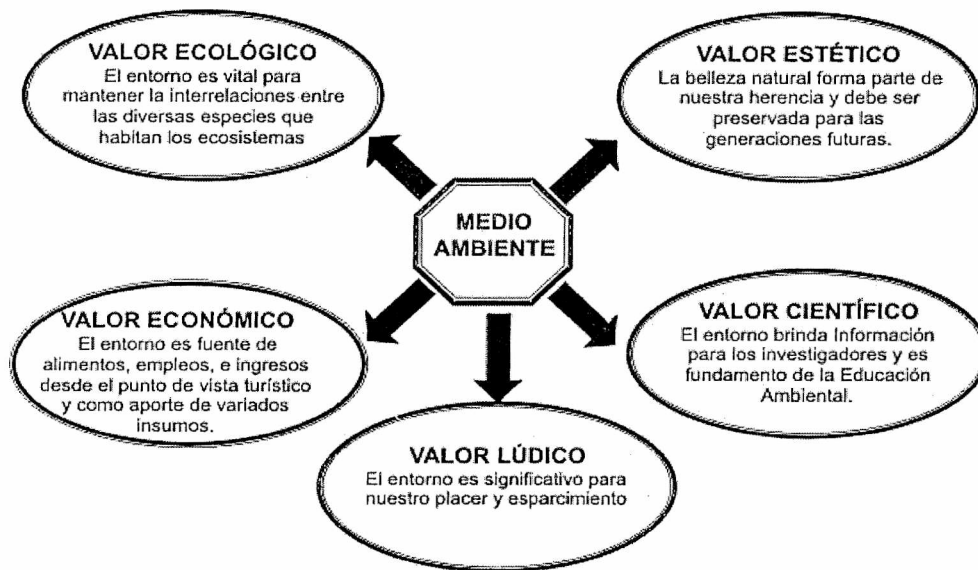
MEDIO AMBIENTE

VALOR ECOLÓGICO
El entorno es vital para mantener la interrelaciones entre las diversas especies que habitan los ecosistemas

VALOR ESTÉTICO
La belleza natural forma parte de nuestra herencia y debe ser preservada para las generaciones futuras.

VALOR ECONÓMICO
El entorno es fuente de alimentos, empleos, e ingresos desde el punto de vista turístico y como aporte de variados insumos.

VALOR CIENTÍFICO
El entorno brinda Información para los investigadores y es fundamento de la Educación Ambiental.

VALOR LÚDICO
El entorno es significativo para nuestro placer y esparcimiento